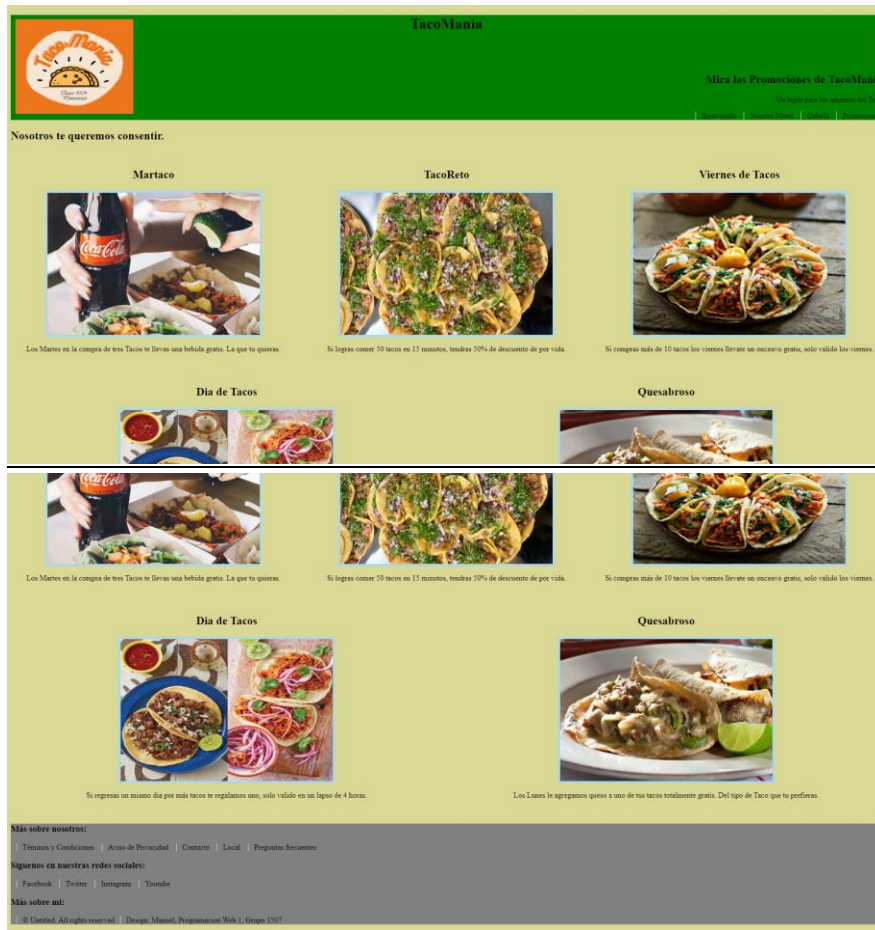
TacoMania

Mira las Promociones de TacoMani

Un lugar para los amantes del T

Bienvenido | Nuestro Menú | Galería | Promocio

Nosotros te queremos consentir.

Martaco

Los Martes en la compra de tres Tacos te llevas una bebida gratis. La que tu quieras.

TacoReto

Si logras comer 50 tacos en 15 minutos, tendras 50% de descuento de por vida.

Viernes de Tacos

Si compras más de 10 tacos los viernes llevate un onceavo gratis, solo valido los viernes.

Dia de Tacos

Quesabroso

Los Martes en la compra de tres Tacos te llevas una bebida gratis. La que tu quieras.

Si logras comer 50 tacos en 15 minutos, tendras 50% de descuento de por vida.

Si compras más de 10 tacos los viernes llevate un onceavo gratis, solo valido los viernes.

Dia de Tacos

Si regresas un mismo dia por más tacos te regalamos uno, solo valido en un lapso de 4 horas.

Quesabroso

Los Lunes le agregamos queso a uno de tus tacos totalmente gratis. Del tipo de Taco que tu prefieras.

Más sobre nosotros:

Términos y Condiciones | Aviso de Privacidad | Contacto | Local | Preguntas frecuentes

Siguenos en nuestras redes sociales:

Facebook | Twitter | Instagram | Youtube

Más sobre mí:

© Untitled. All rights reserved | Design: Manuel, Programacion Web 1, Grupo 1307